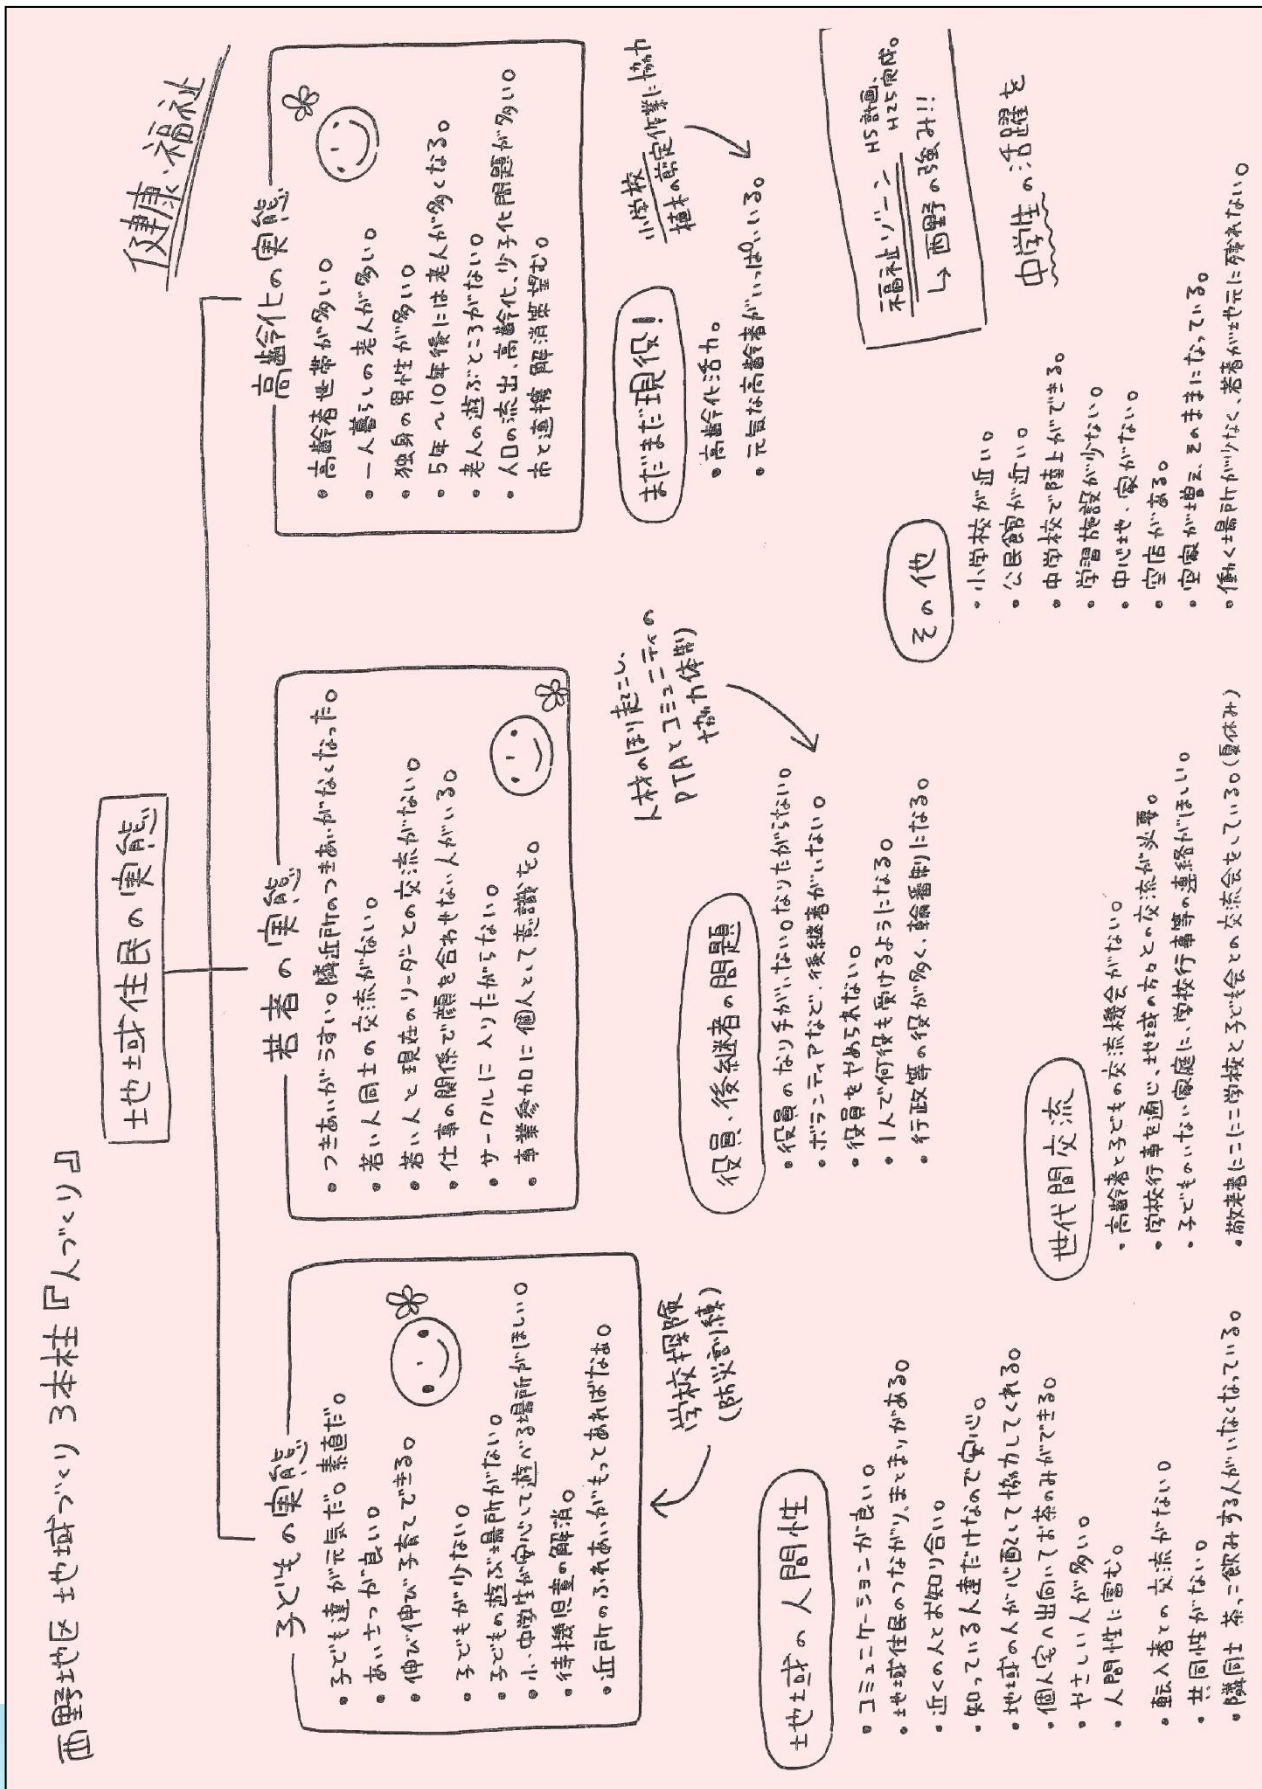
西野地区 地域づくり 3本柱『人づくり』

健康・福祉

地域住民の実態

子どもの実態
・子ども達が元気だ。素直だ。
・あいさつが良い。
・伸び伸び子育てできる。
・子どもが少ない。
・子どもの遊ぶ場所がない。
・小・中学生が安心して遊べる場所がほしい。
・待機児童の解消。
・近所のふれあいがもっとあればなぁ。

学校探険
(防災訓練)

若者の実態
・つきあいがうすい。隣近所のつきあいがなくなった。
・若い人同士の交流がない。
・若い人と現在のリーダーとの交流がない。
・仕事の関係で顔を合わせない人がいる。
・サークルに入りたがらない。
・事業参加に個人として意識を。

高齢化の実態
・高齢者世帯が多い。
・一人暮らしの老人が多い。
・独身の男性が多い。
・5年～10年後には老人が多くなる。
・老人の遊ぶところがない。
・人口の流出、高齢化、少子化問題が多い。
・市と連携 解消を望む。

まだまだ現役!
・高齢化活力。
・元気な高齢者がいっぱいいる。

小学校
植木の剪定作業に協力

福祉ゾーン H5計画、H25完成。
↳西野の強み!!

中学生の活躍を

役員・後継者の問題
・役員のなり手がいないなりたがらない。
・ボランティアなど、後継者がいない。
・役員をやめられない。
・1人で何役も受けるようになる。
・行政等の役が多く、輪番制になる。

人材の掘り起こし
PTAとコミュニティの協力体制

地域の人間性
・コミュニケーションが良い。
・地域住民のつながり、まとまりがある。
・近くの人とお知り合い。
・知っている人達だけなので安心。
・地域の人が心配して協力してくれる。
・個人宅へ出向いてお茶のみができる。
・やさしい人が多い。
・人間性に富む。
・転入者との交流がない。
・共同性がない。
・隣同士 茶のみする人がいなくなっている。

世代間交流
・高齢者と子どもの交流機会がない。
・学校行事を通じ、地域の方との交流が必要。
・子どものいない家庭に、学校行事等の連絡がほしい。
・敬老会にに学校と子ども会との交流会をしている。(夏休み)

その他
・小学校が近い。
・公民館が近い。
・中学校で陸上ができる。
・学習施設が少ない。
・中心地、家がない。
・空店がある。
・空家が増え、そのままになっている。
・働く場所が少なく、若者が地元に残れない。